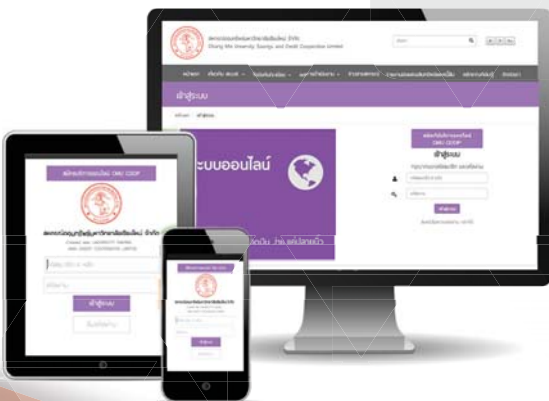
สหกรณ์ออมทรัพย์มหาวิทยาลัยเชียงใหม่ จำกัด
Chiang Mai University Savings and Credit Cooperative Limited

เข้าสู่ระบบ

ระบบออนไลน์

สมัครใช้บริการออนไลน์ CMU COOP

เข้าสู่ระบบ

เข้าสู่ระบบ

สมัครใช้บริการออนไลน์ CMU COOP

สหกรณ์ออมทรัพย์มหาวิทยาลัยเชียงใหม่ จำกัด

CHIANG MAI UNIVERSITY SAVING AND CREDIT COOPERATIVE LIMITED

เข้าสู่ระบบ

ลืมรหัสผ่าน

สมัครใช้บริการออนไลน์ CMU COOP

สหกรณ์ออมทรัพย์มหาวิทยาลัยเชียงใหม่ จำกัด

เข้าสู่ระบบ